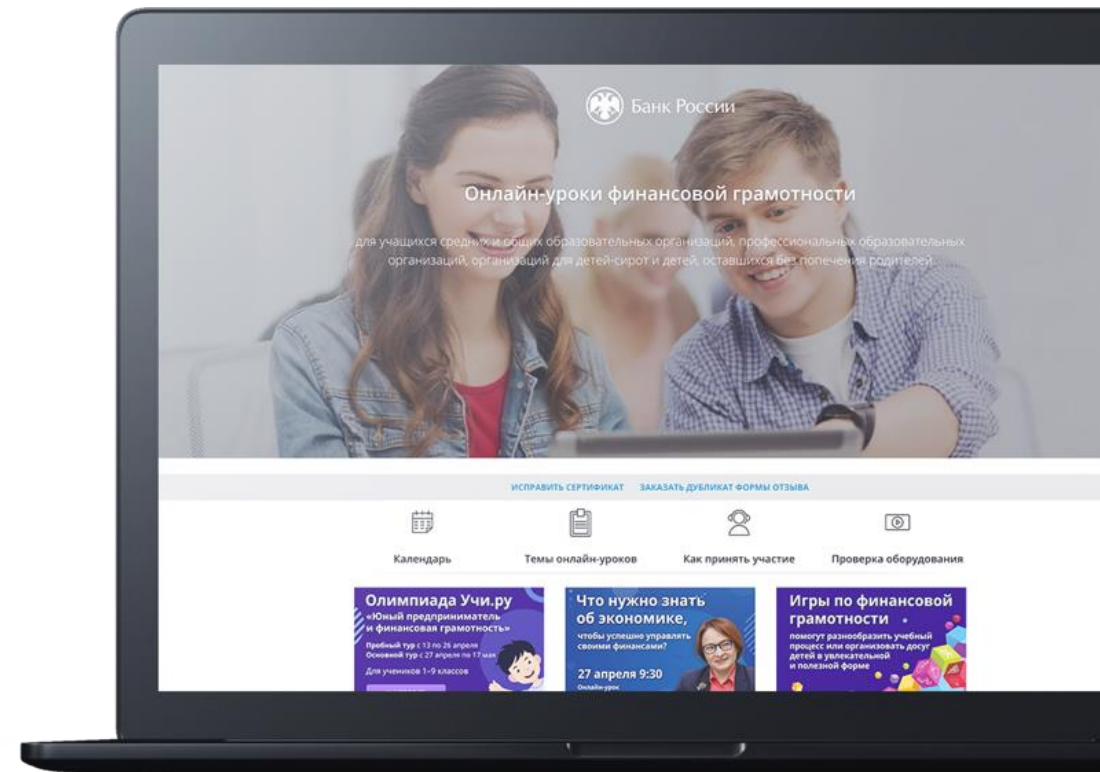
Банк России

Онлайн-уроки финансовой грамотности

для учащихся средних и общих образовательных организаций, профессиональных образовательных организаций, организаций для детей-сирот и детей, оставшихся без попечения родителей

ИСПРАВИТЬ СЕРТИФИКАТ ЗАКАЗАТЬ ДУБЛИКАТ ФОРМЫ ОТЗЫВА

Календарь

Темы онлайн-уроков

Как принять участие

Проверка оборудования

Олимпиада Учи.ру
«Юный предприниматель и финансовая грамотность»
Пробный тур с 13 по 26 апреля
Основной тур с 27 апреля по 17 мая
Для учеников 1–9 классов

Что нужно знать об экономике,
чтобы успешно управлять своими финансами?
27 апреля 9:30
Онлайн-урок

Игры по финансовой грамотности
помогут разнообразить учебный процесс или организовать досуг детей в увлекательной и полезной форме